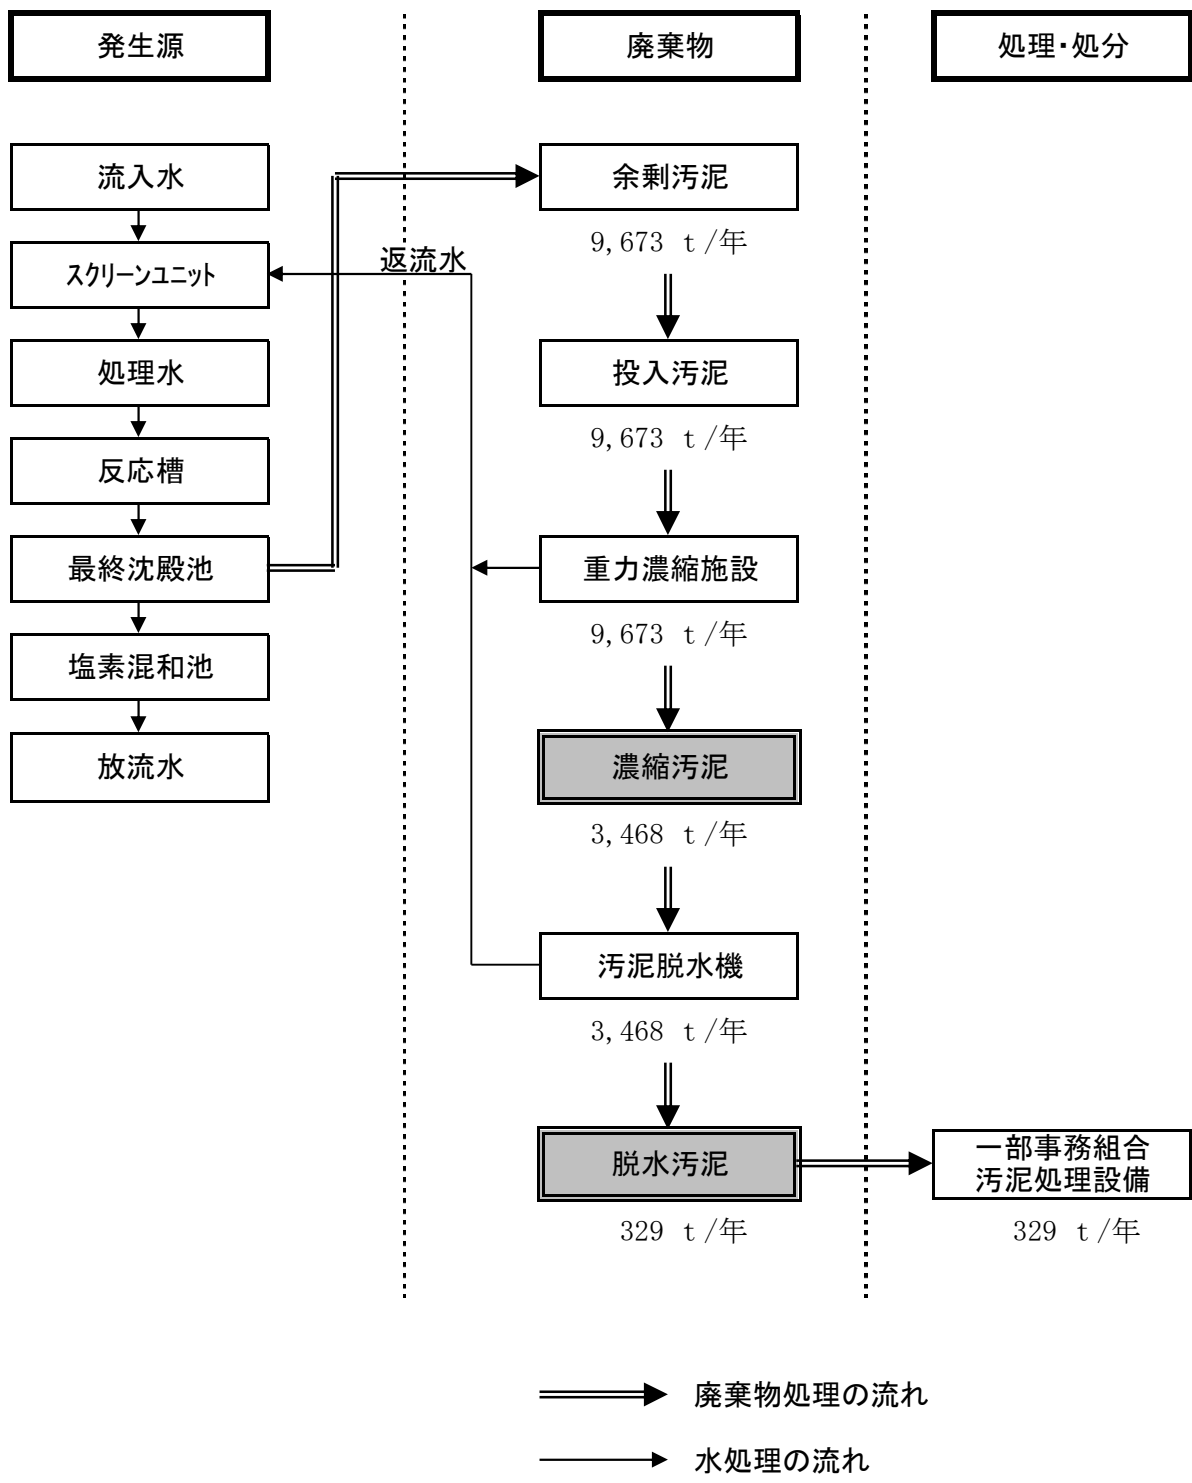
発生源

廃棄物

処理・処分

流入水

スクリーンユニット

処理水

反応槽

最終沈殿池

塩素混和池

放流水

返流水

余剰汚泥

9,673 t/年

投入汚泥

9,673 t/年

重力濃縮施設

9,673 t/年

濃縮汚泥

3,468 t/年

汚泥脱水機

3,468 t/年

脱水汚泥

329 t/年

一部事務組合
汚泥処理設備

329 t/年

廃棄物処理の流れ

水処理の流れ